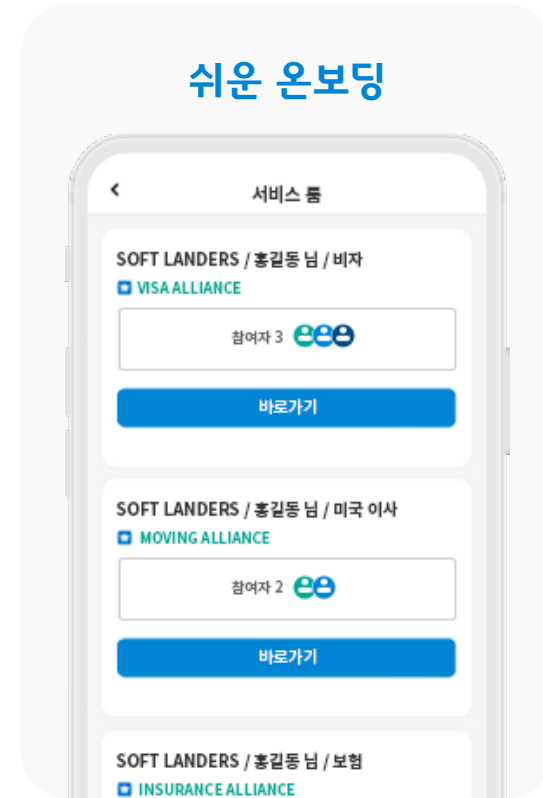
쉬운 온보딩

<

서비스 룸

SOFT LANDERS / 홍길동 님 / 비자

VISA ALLIANCE

참여자 3

바로가기

SOFT LANDERS / 홍길동 님 / 미국 이사

MOVING ALLIANCE

참여자 2

바로가기

SOFT LANDERS / 홍길동 님 / 보험

INSURANCE ALLIANCE